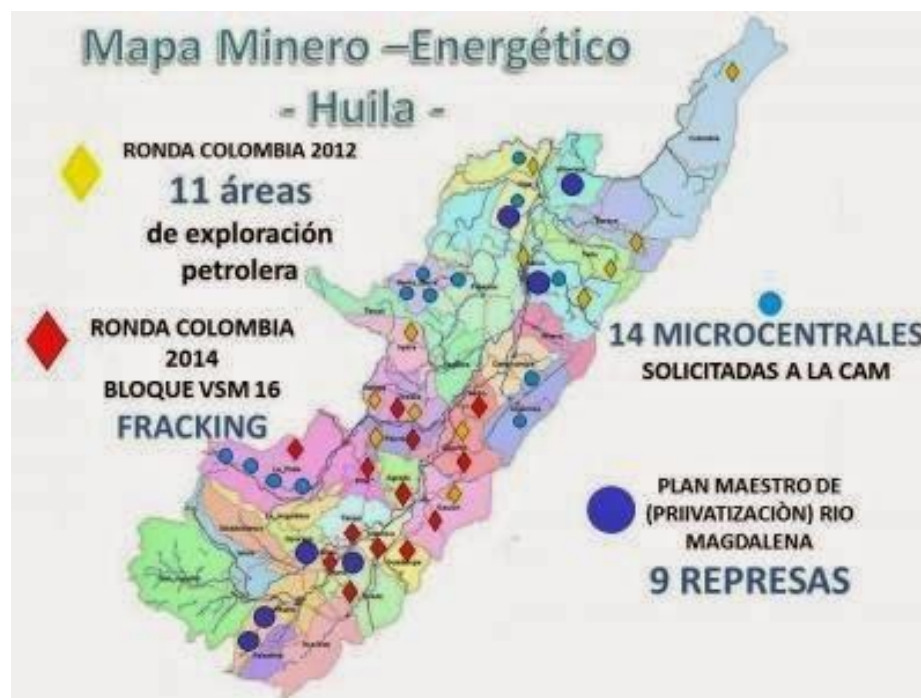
Mapa Minero –Energético
- Huila -

RONDA COLOMBIA 2012
11 áreas
de exploración petrolera

RONDA COLOMBIA 2014
BLOQUE VSM 16
FRACKING

14 MICROCENTRALES
SOLICITADAS A LA CAM

PLAN MAESTRO DE (PRIIVATIZACIÒN) RIO MAGDALENA
9 REPRESAS